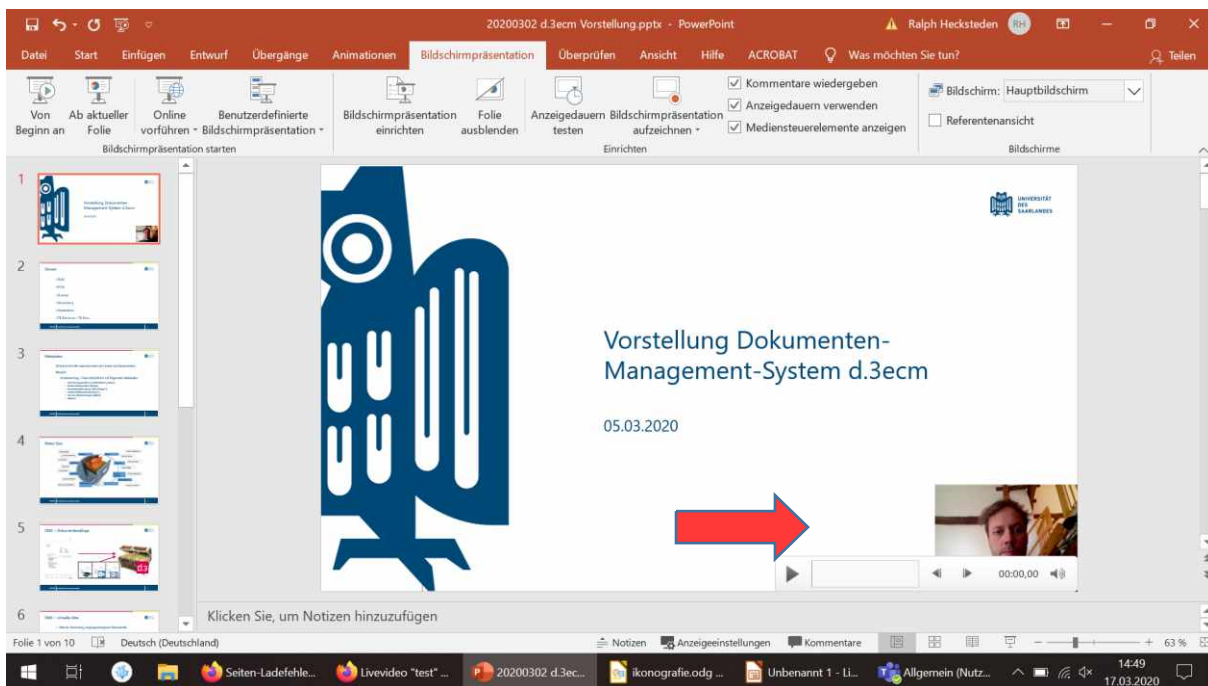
20200302 d.3ecm Vorstellung.pptx - PowerPoint

Ralph Hecksteden RH

Datei Start Einfügen Entwurf Übergänge Animationen Bildschirmpräsentation Überprüfen Ansicht Hilfe ACROBAT Was möchten Sie tun? Teilen

Von Beginn an | Ab aktueller Folie | Online vorführen | Benutzerdefinierte Bildschirmpräsentation
Bildschirmpräsentation starten

Bildschirmpräsentation einrichten | Folie ausblenden | Anzeigedauern testen | Bildschirmpräsentation aufzeichnen
Kommentare wiedergeben
Anzeigedauern verwenden
Mediensteuerelemente anzeigen
Einrichten

Bildschirm: Hauptbildschirm
Referentenansicht
Bildschirme

1 2 3 4 5 6

UNIVERSITÄT DES SAARLANDES

Vorstellung Dokumenten-Management-System d.3ecm

05.03.2020

00:00,00

Klicken Sie, um Notizen hinzuzufügen

Folie 1 von 10 Deutsch (Deutschland) Notizen Anzeigeeinstellungen Kommentare 63 %

Seiten-Ladefehle... Livevideo "test" ... 20200302 d.3ec... ikonografie.odg ... Unbenannt 1 - Li... Allgemein (Nutz... 14:49 17.03.2020